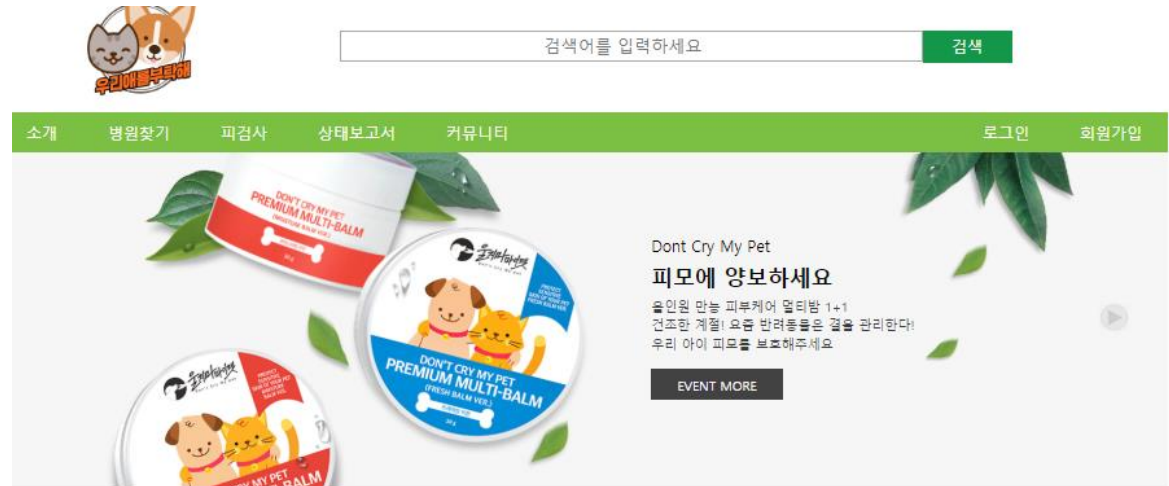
우리애를부탁해

검색어를 입력하세요

검색

소개 병원찾기 피검사 상태보고서 커뮤니티 로그인 회원가입

DON'T CRY MY PET
PREMIUM MULTI-BALM
(MOISTURE BALM VER.)

울지마마이펫

DON'T CRY MY PET
PREMIUM MULTI-BALM
(FRESH BALM VER.)

울지마마이펫

Y MY PET

Dont Cry My Pet

피모에 양보하세요

올인원 만능 피부케어 멀티밤 1+1
건조한 계절! 요즘 반려동물은 결을 관리한다!
우리 아이 피모를 보호해주세요

EVENT MORE